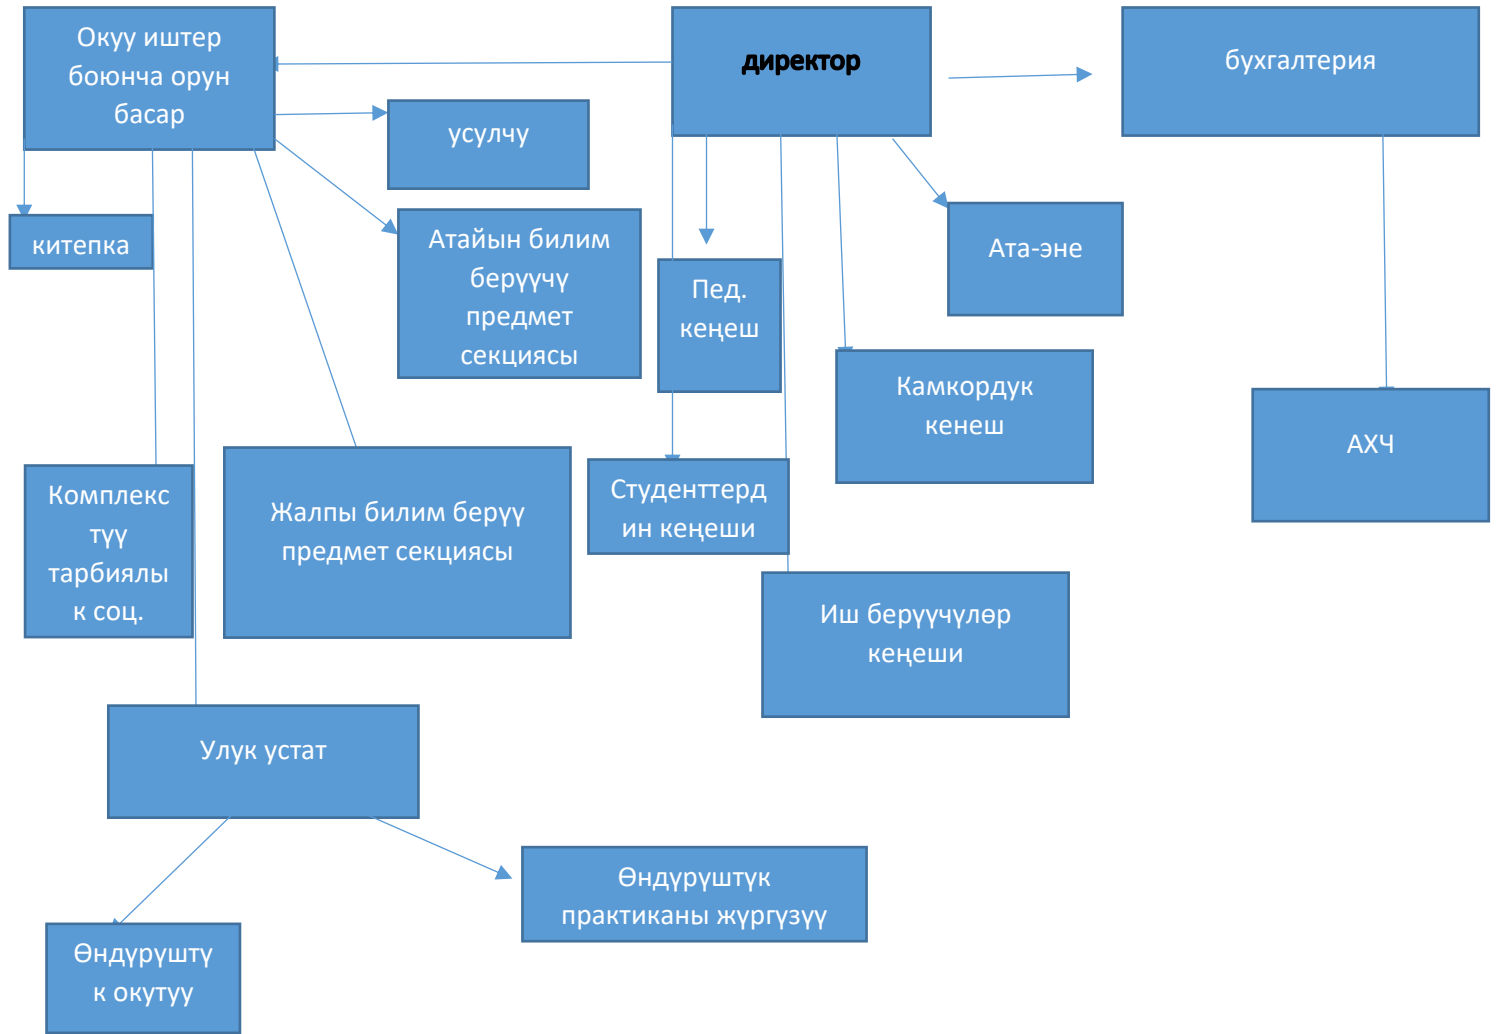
Окуу иштер боюнча орун басар

директор

бухгалтерия

усулчу

китепка

Атайын билим беруучу предмет секциясы

Пед. кеңеш

Ата-эне

Камкордук кенеш

АХЧ

Комплекс туу тарбиялы к соц.

Жалпы билим беруу предмет секциясы

Студенттерд ин кеңеши

Иш беруучулөр кеңеши

Улук устат

Өндуруштук практиканы жургузуу

Өндуруштук окутуу